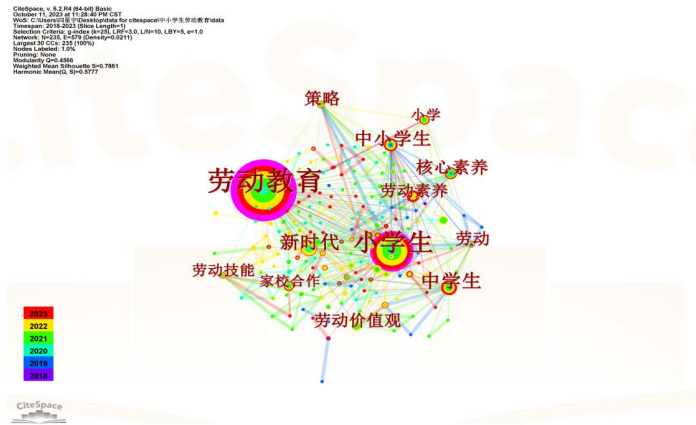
CiteSpace, v. 6.2.R4 (64-bit) Basic
October 11, 2023 at 11:28:40 PM CST
WoS: C:\Users\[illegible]\Desktop\data for citespace\中小学生劳动教育\data
Timespan: 2018-2023 (Slice Length=1)
Selection Criteria: g-index (k=25), LRF=3.0, L/N=10, LBY=5, e=1.0
Network: N=235, E=579 (Density=0.0211)
Largest 30 CCs: 235 (100%)
Nodes Labeled: 1.0%
Pruning: None
Modularity Q=0.4566
Weighted Mean Silhouette S=0.7861
Harmonic Mean(Q, S)=0.5777

策略
小学
中小学生
核心素养
劳动教育
劳动素养
新时代
小学生
劳动
劳动技能
家校合作
中学生
劳动价值观

2023
2022
2021
2020
2019
2018

CiteSpace